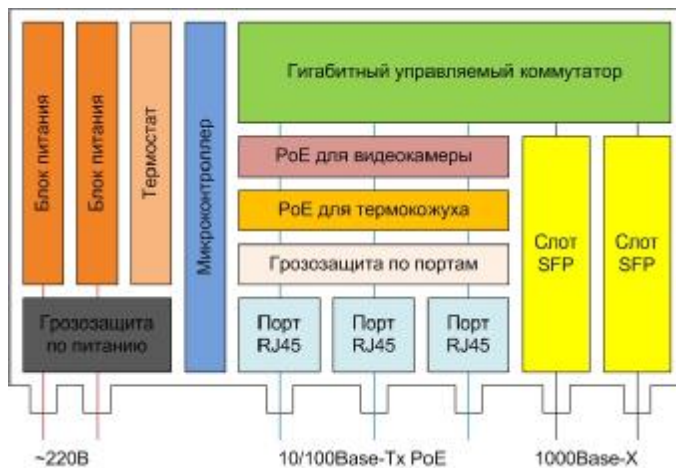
Блок питания

Блок питания

Термостат

Микроконтроллер

Гигабитный управляемый коммутатор

PoE для видеокамеры

PoE для термокожуха

Грозозащита по портам

Слот SFP

Слот SFP

Грозозащита по питанию

Порт RJ45

Порт RJ45

Порт RJ45

~220В

10/100Base-Tx PoE

1000Base-X